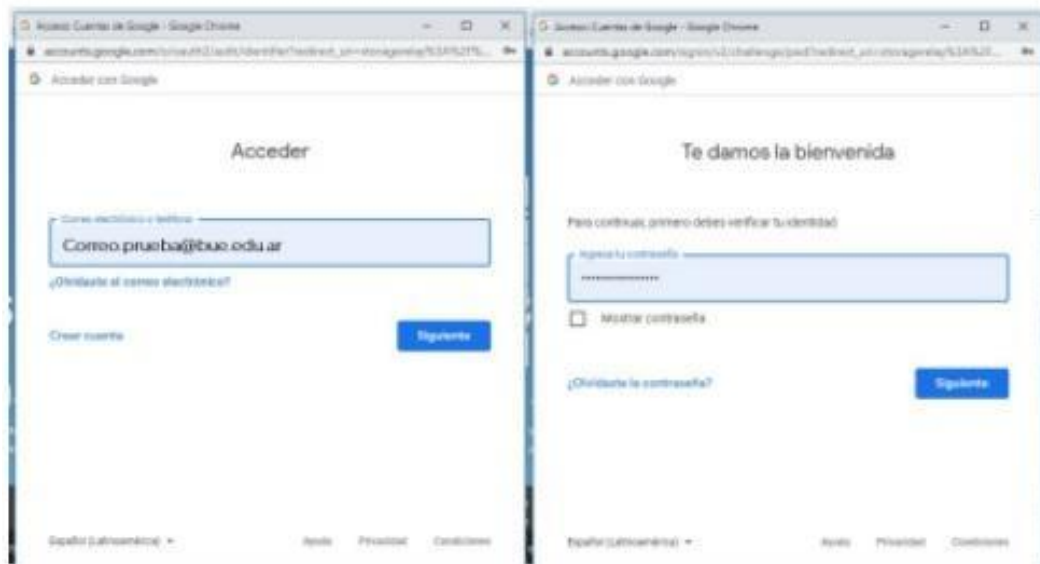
Acceso: Cuentas de Google - Google Chrome

accounts.google.com/o/oauth2/auth/identifier?redirect_uri=storagerelay%3A%2F%...

Acceder con Google

Acceder

Correo electrónico o teléfono

Correo.prueba@bue.edu.ar

¿Olvidaste el correo electrónico?

Crear cuenta

Siguiente

Español (Latinoamérica)

Ayuda

Privacidad

Condiciones

Acceso: Cuentas de Google - Google Chrome

accounts.google.com/signin/v2/challenge/pwd?redirect_uri=storagerelay%3A%2F...

Acceder con Google

Te damos la bienvenida

Para continuar, primero debes verificar tu identidad

Ingresa tu contraseña

••••••••••••••

Mostrar contraseña

¿Olvidaste la contraseña?

Siguiente

Español (Latinoamérica)

Ayuda

Privacidad

Condiciones